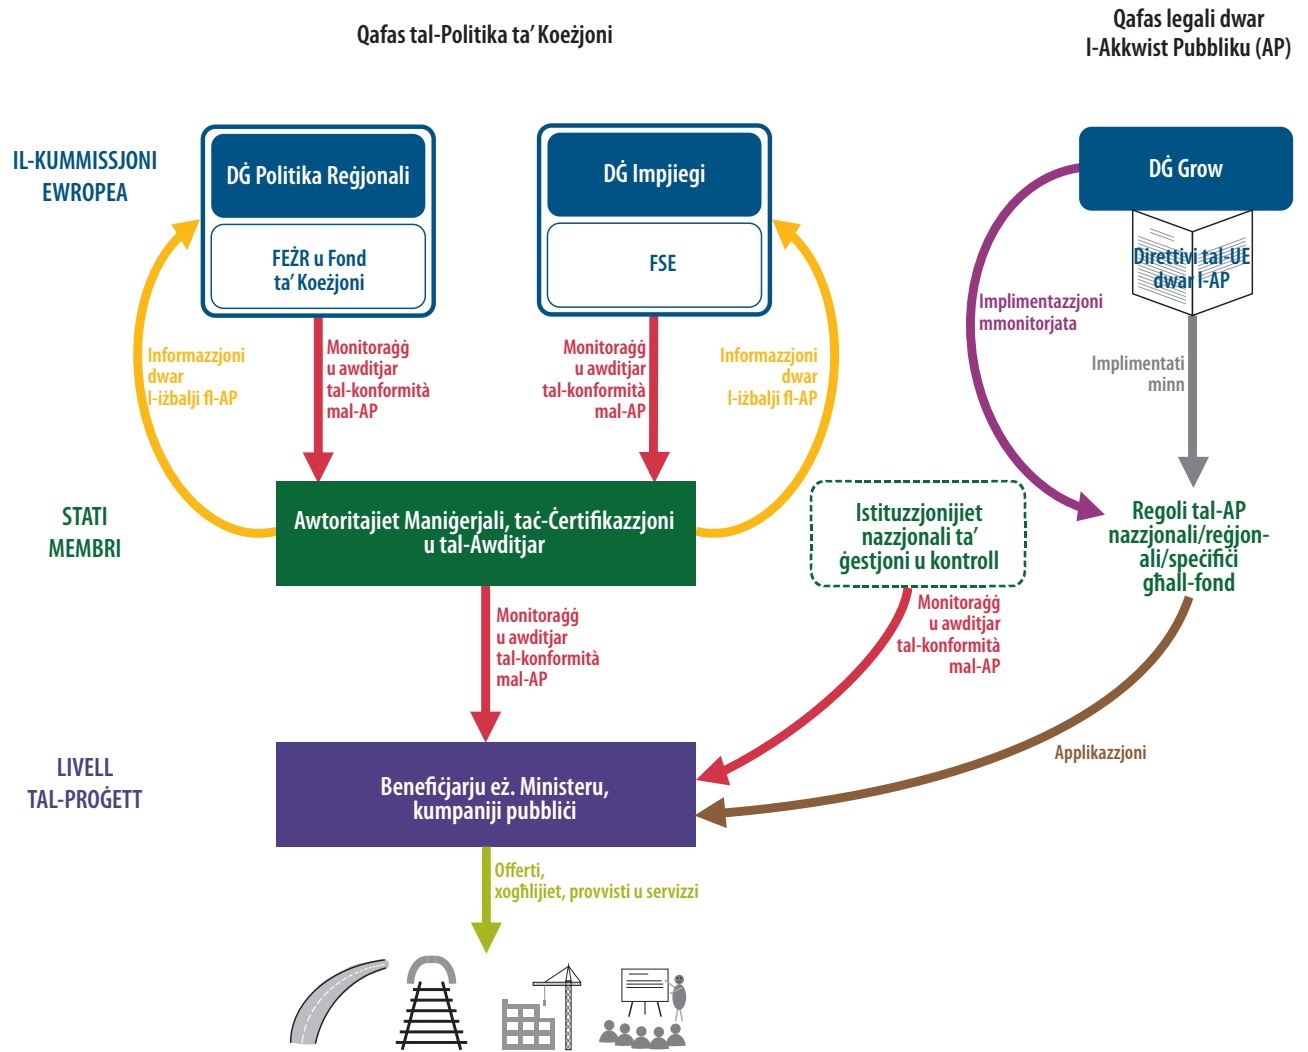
Qafas tal-Politika ta' Koeżjoni

Qafas legali dwar l-Akkwist Pubbliku (AP)

IL-KUMMISSJONI EWROPEA

DĠ Politika Reġjonali

FEŻR u Fond ta' Koeżjoni

DĠ Impjiegi

FSE

DĠ Grow

Direttivi tal-UE dwar l-AP

Informazzjoni dwar l-iżbalji fl-AP

Monitoraġġ u awditjar tal-konformità mal-AP

Monitoraġġ u awditjar tal-konformità mal-AP

Informazzjoni dwar l-iżbalji fl-AP

Implimentazzjoni mmonitorjata

Implimentati minn

STATI MEMBRI

Awtoritajiet Maniġerjali, taċ-Ċertifikazzjoni u tal-Awditjar

Istituzzjonijiet nazzjonali ta' ġestjoni u kontroll

Regoli tal-AP nazzjonali/reġjon-ali/speċifiċi għall-fond

Monitoraġġ u awditjar tal-konformità mal-AP

Monitoraġġ u awditjar tal-konformità mal-AP

Applikazzjoni

LIVELL TAL-PROĠETT

Benefiċjarju eż. Ministeru, kumpaniji pubbliċi

Offerti, xogħlijiet, provvisti u servizzi